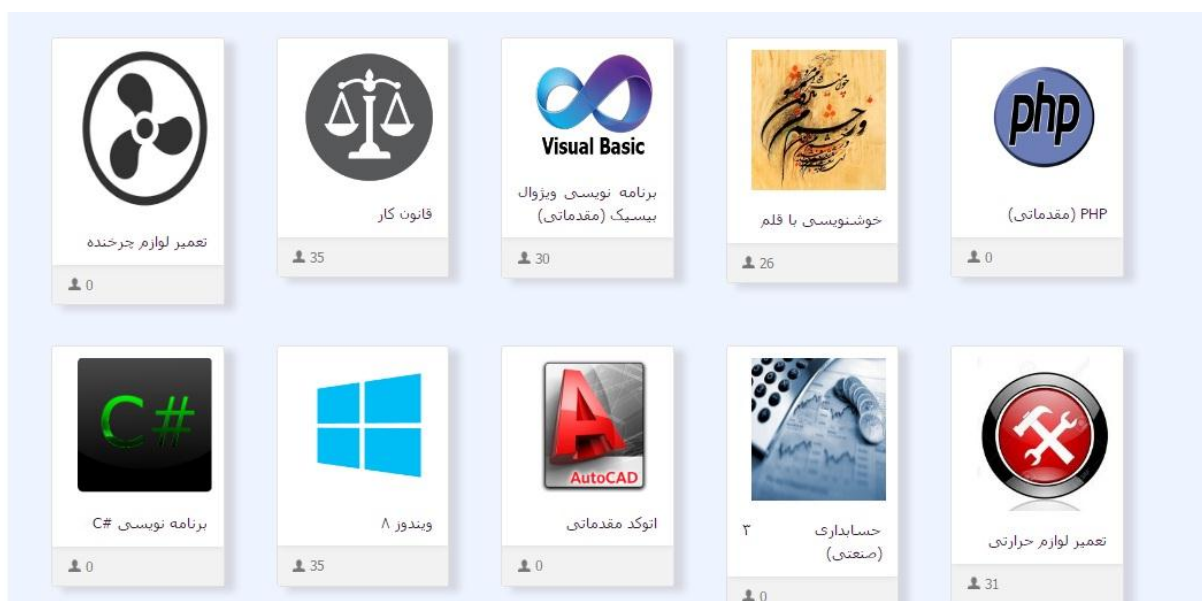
php
PHP (مقدماتی)
0

خوشنویسی با قلم
26

Visual Basic
برنامه نویسی ویژوال بیسیک (مقدماتی)
30

قانون کار
35

تعمیر لوازم چرخنده
0

تعمیر لوازم حرارتی
31

حسابداری ۳ (صنعتی)
0

AutoCAD
اتوکد مقدماتی
0

ویندوز ۸
35

C#
برنامه نویسی C#
0